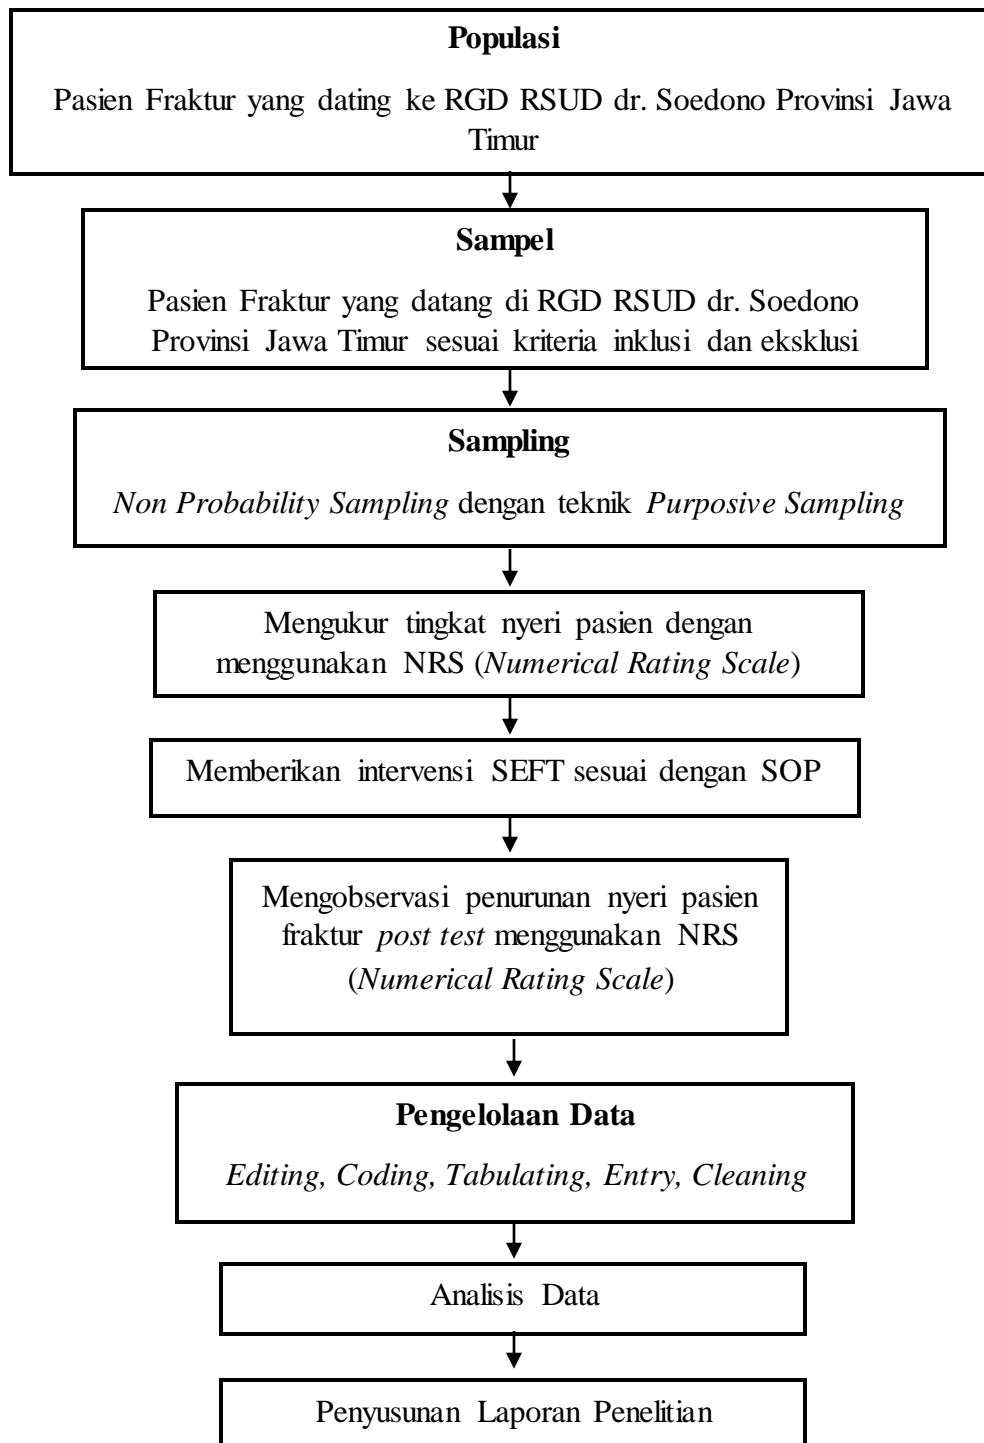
**Populasi**

Pasien Fraktur yang dating ke RGD RSUD dr. Soedono Provinsi Jawa Timur

**Sampel**

Pasien Fraktur yang datang di RGD RSUD dr. Soedono Provinsi Jawa Timur sesuai kriteria inklusi dan eksklusi

**Sampling**

*Non Probability Sampling* dengan teknik *Purposive Sampling*

Mengukur tingkat nyeri pasien dengan menggunakan NRS (*Numerical Rating Scale*)

Memberikan intervensi SEFT sesuai dengan SOP

Mengobservasi penurunan nyeri pasien fraktur *post test* menggunakan NRS (*Numerical Rating Scale*)

**Pengelolaan Data**

*Editing, Coding, Tabulating, Entry, Cleaning*

Analisis Data

Penyusunan Laporan Penelitian